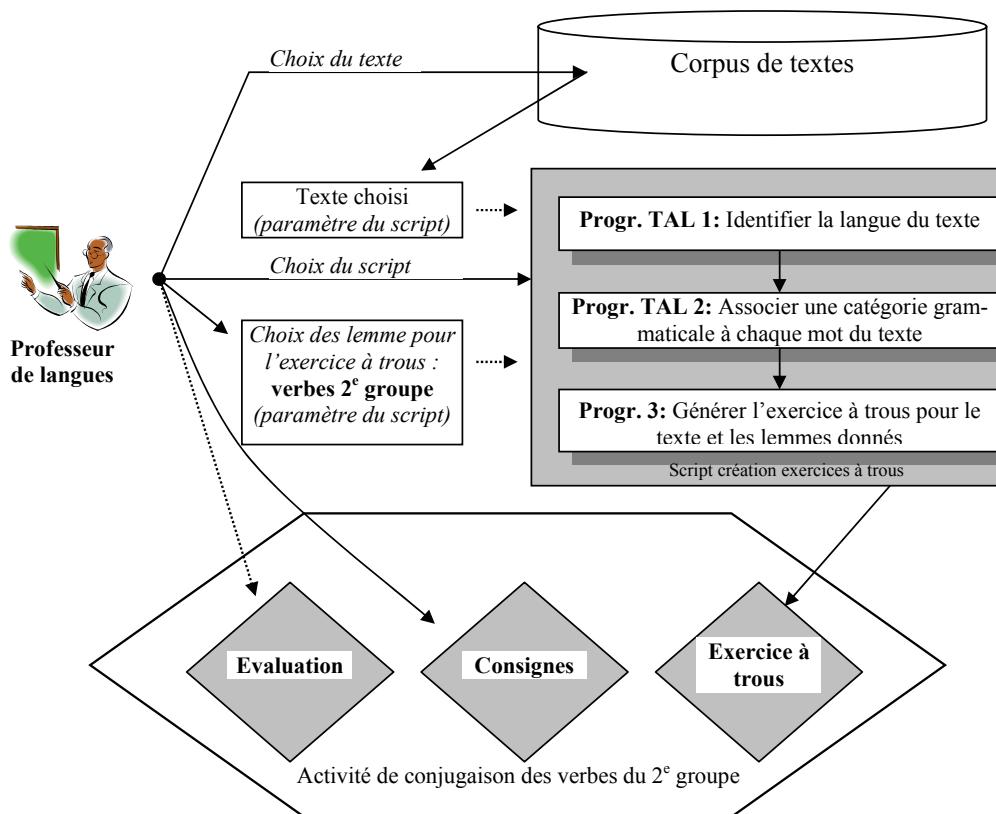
Choix du texte

Corpus de textes

Texte choisi (paramètre du script)

Progr. TAL 1: Identifier la langue du texte

Choix du script

Progr. TAL 2: Associer une catégorie grammaticale à chaque mot du texte

Professeur de langues

Choix des lemme pour l'exercice à trous : verbes 2$^{e}$ groupe (paramètre du script)

Progr. 3: Générer l'exercice à trous pour le texte et les lemmes donnés

Script création exercices à trous

Evaluation

Consignes

Exercice à trous

Activité de conjugaison des verbes du 2$^{e}$ groupe